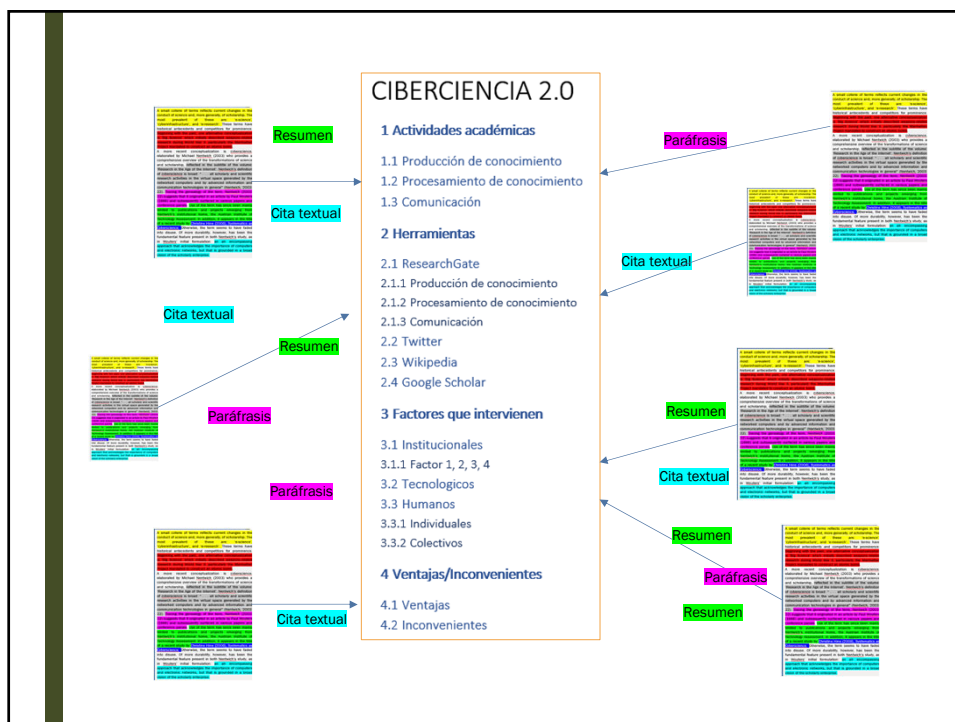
CIBERCIENCIA 2.0

1 Actividades académicas

1.1 Producción de conocimiento
1.2 Procesamiento de conocimiento
1.3 Comunicación

2 Herramientas

2.1 ResearchGate
2.1.1 Producción de conocimiento
2.1.2 Procesamiento de conocimiento
2.1.3 Comunicación
2.2 Twitter
2.3 Wikipedia
2.4 Google Scholar

3 Factores que intervienen

3.1 Institucionales
3.1.1 Factor 1, 2, 3, 4
3.2 Tecnologicos
3.3 Humanos
3.3.1 Individuales
3.3.2 Colectivos

4 Ventajas/Inconvenientes

4.1 Ventajas
4.2 Inconvenientes

Resumen
Cita textual
Cita textual
Resumen
Paráfrasis
Paráfrasis
Cita textual
Paráfrasis
Cita textual
Resumen
Cita textual
Resumen
Paráfrasis
Resumen